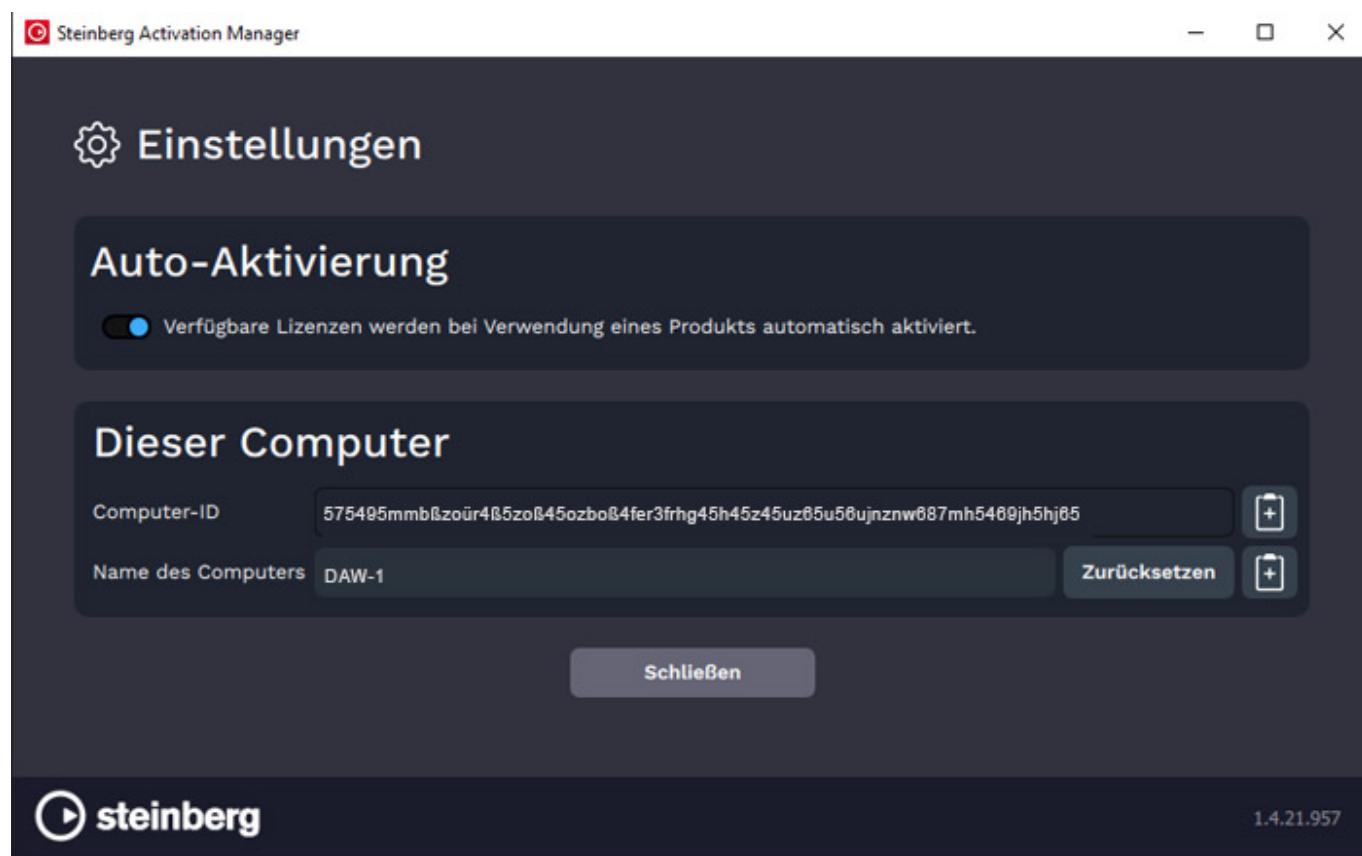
Steinberg Activation Manager

Einstellungen

Auto-Aktivierung

Verfügbare Lizenzen werden bei Verwendung eines Produkts automatisch aktiviert.

Dieser Computer

Computer-ID 575495mmbßzoür4ß5zoß45ozboß4fer3frhg45h45z45uz65u56ujnznw687mh5469jh5hj65

Name des Computers DAW-1 Zurücksetzen

Schließen

steinberg

1.4.21.957